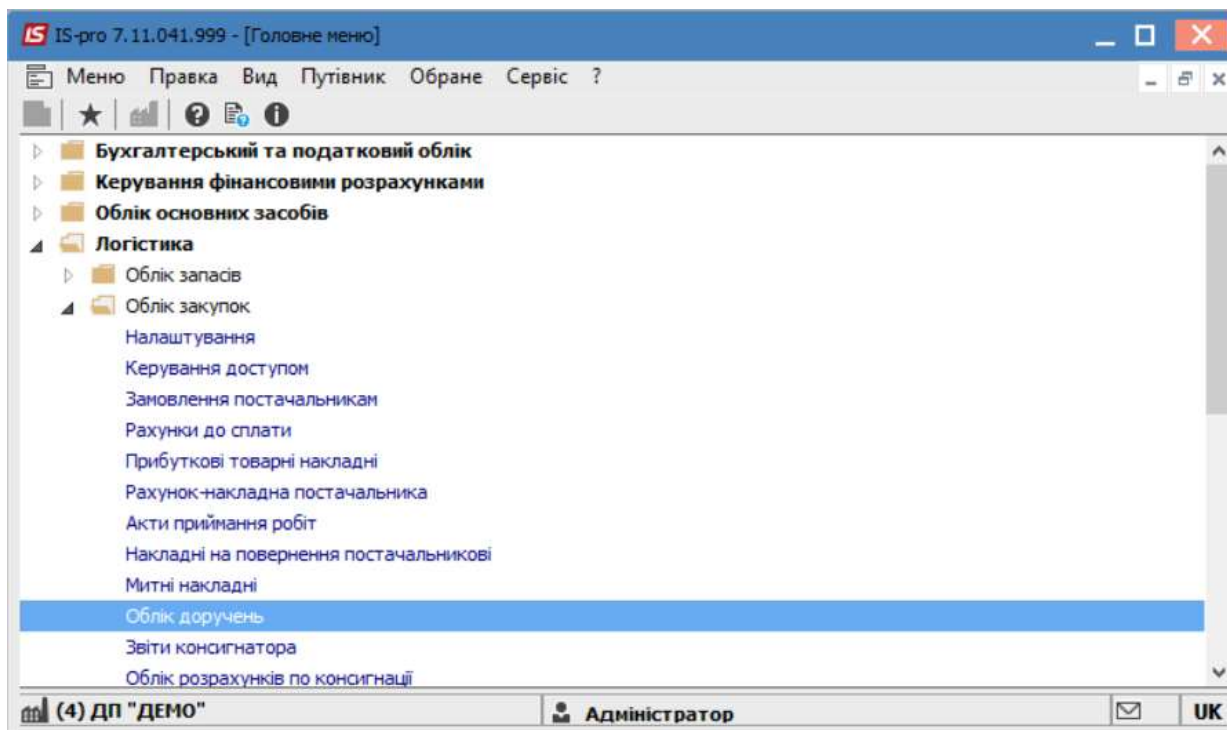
IS IS-pro 7.11.041.999 - [Головне меню]

Меню Правка Вид Путівник Обране Сервіс ?

Бухгалтерський та податковий облік
Керування фінансовими розрахунками
Облік основних засобів
Логістика
Облік запасів
Облік закупок
Налаштування
Керування доступом
Замовлення постачальникам
Рахунки до сплати
Прибуткові товарні накладні
Рахунок-накладна постачальника
Акти приймання робіт
Накладні на повернення постачальникові
Митні накладні
Облік доручень
Звіти консигнатора
Облік розрахунків по консигнації

(4) ДП "ДЕМО"
Адміністратор
UK